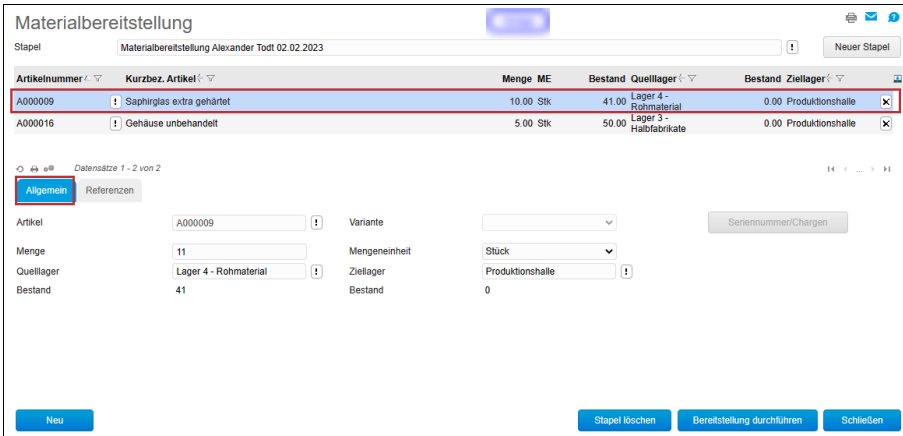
Materialbereitstellung

Stapel | Materialbereitstellung Alexander Todt 02.02.2023 | ! | Neuer Stapel

| Artikelnummer | Kurzbez. Artikel | Menge | ME | Bestand | Quelllager | Bestand | Ziellager |
|---|---|---|---|---|---|---|---|
| A000009 | Saphirglas extra gehärtet | 10.00 | Stk | 41.00 | Lager 4 - Rohmaterial | 0.00 | Produktionshalle |
| A000016 | Gehäuse unbehandelt | 5.00 | Stk | 50.00 | Lager 3 - Halbfabrikate | 0.00 | Produktionshalle |

Datensätze 1 - 2 von 2

Allgemein | Referenzen

Artikel: A000009
Variante:
Seriennummer/Chargen
Menge: 11
Mengeneinheit: Stück
Quelllager: Lager 4 - Rohmaterial
Ziellager: Produktionshalle
Bestand: 41
Bestand: 0

Neu | Stapel löschen | Bereitstellung durchführen | Schließen